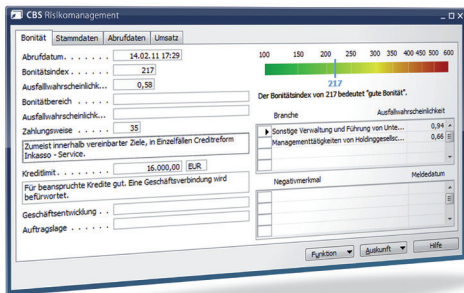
CBS Risikomanagement

Bonität | Stammdaten | Abrufdaten | Umsatz

Abrufdatum . . . . . . . 14.02.11 17:29

Bonitätsindex . . . . . . . 217

Ausfallwahrscheinlichk... 0,58

Bonitätbereich . . . . . .

Ausfallwahrscheinlichk...

Zahlungsweise . . . . . . 35

Zumeist innerhalb vereinbarter Ziele, in Einzelfällen Creditreform Inkasso - Service.

Kreditlimit . . . . . . . . 16.000,00 EUR

Für beanspruchte Kredite gut. Eine Geschäftsverbindung wird befürwortet.

Geschäftsentwicklung . .

Auftragslage . . . . . . .

100 150 200 250 300 350 400 450 500 600

217

Der Bonitätsindex von 217 bedeutet "gute Bonität".

| | Branche | Ausfallwahrscheinlichkeit |
|---|---|---|
| ▶ | Sonstige Verwaltung und Führung von Unte... | 0,94 |
| | Managementtätigkeiten von Holdinggesellsc... | 0,66 |

| | Negativmerkmal | Meldedatum |
|---|---|---|

Funktion ▾ | Auskunft ▾ | Hilfe